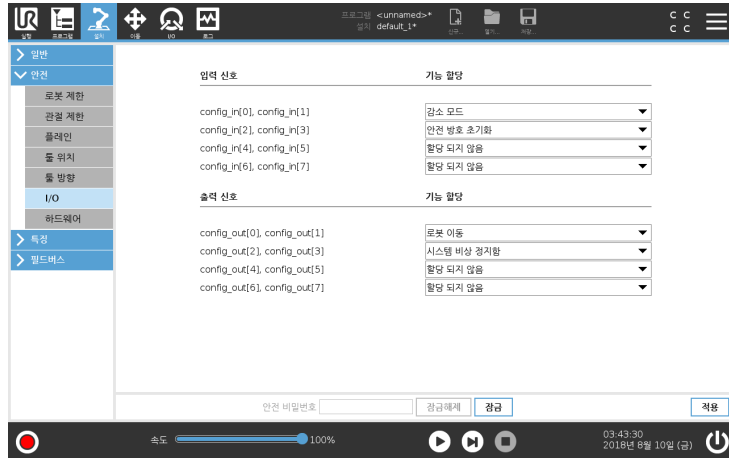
실행 프로그램 설치 이동 I/O 로그

프로그램 <unnamed>*
설치 default_1*

신규... 열기... 저장...

C C
C C

일반
안전
로봇 제한
관절 제한
플레인
툴 위치
툴 방향
I/O
하드웨어
특징
필드버스

| 입력 신호 | 기능 할당 |
|---|---|
| config_in[0], config_in[1] | 감소 모드 |
| config_in[2], config_in[3] | 안전 방호 초기화 |
| config_in[4], config_in[5] | 할당 되지 않음 |
| config_in[6], config_in[7] | 할당 되지 않음 |

| 출력 신호 | 기능 할당 |
|---|---|
| config_out[0], config_out[1] | 로봇 이동 |
| config_out[2], config_out[3] | 시스템 비상 정지함 |
| config_out[4], config_out[5] | 할당 되지 않음 |
| config_out[6], config_out[7] | 할당 되지 않음 |

안전 비밀번호 잠금해제 잠금 적용

속도 100%

03:43:30
2018년 8월 10일 (금)